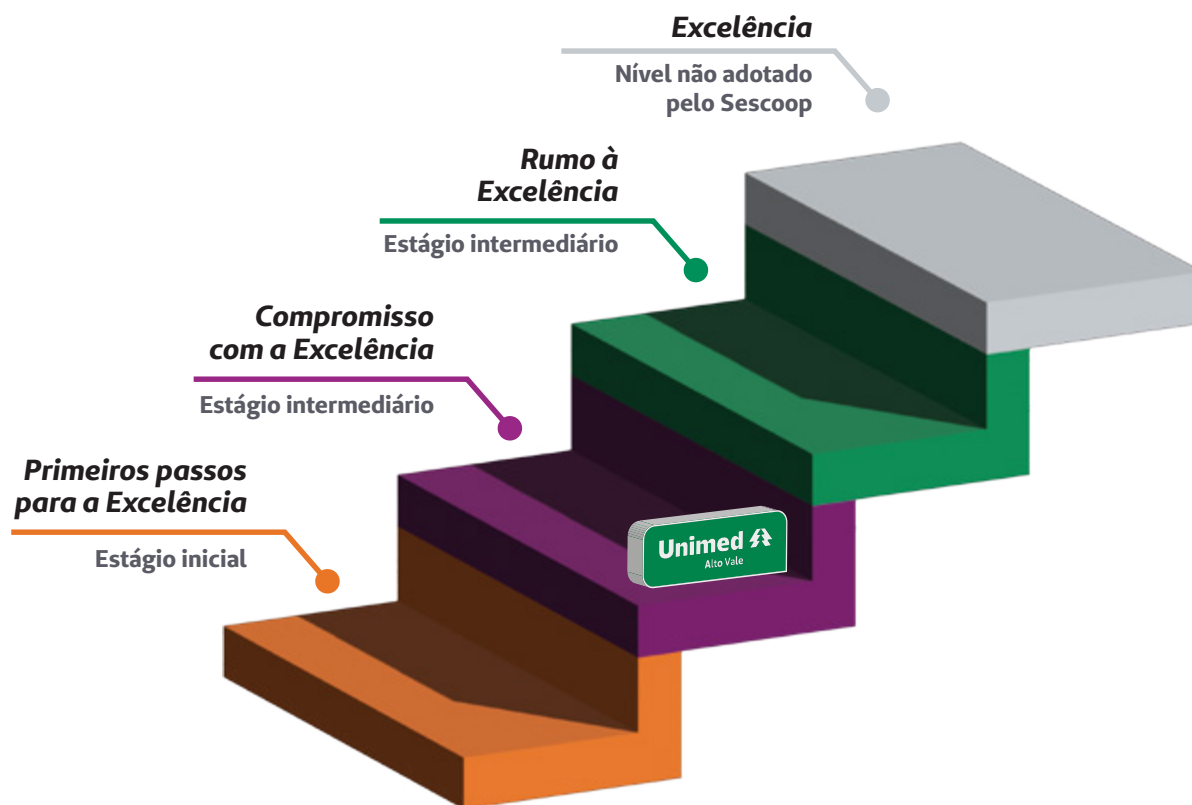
Excelência

Nível não adotado pelo Sescoop

Rumo à Excelência

Estágio intermediário

Compromisso com a Excelência

Estágio intermediário

Primeiros passos para a Excelência

Estágio inicial

Unimed
Alto Vale